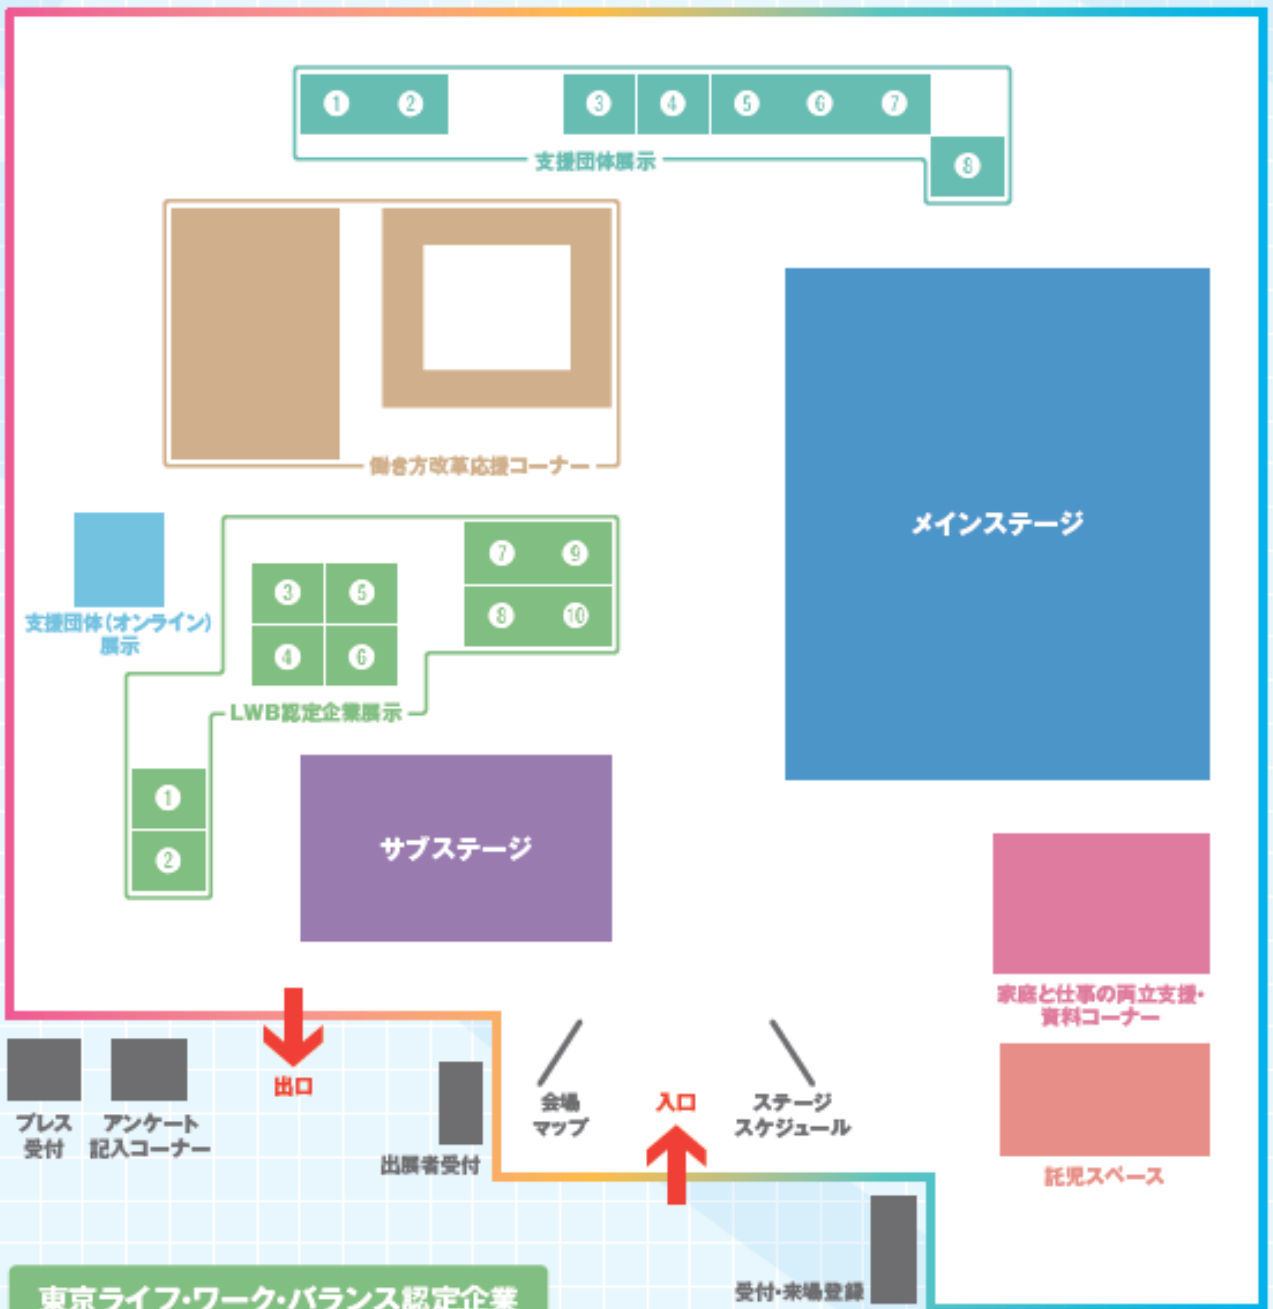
① ② ③ ④ ⑤ ⑥ ⑦
支援団体展示
⑧

働き方改革応援コーナー

メインステージ

支援団体(オンライン)展示

⑦ ⑨
⑧ ⑩
③ ⑤
④ ⑥
LWB認定企業展示
①
②

サブステージ

家庭と仕事の両立支援・資料コーナー

託児スペース

出口
プレス受付
アンケート記入コーナー
出展者受付
会場マップ
入口
ステージスケジュール
受付・来場登録

東京ライフ・ワーク・バランス認定企業